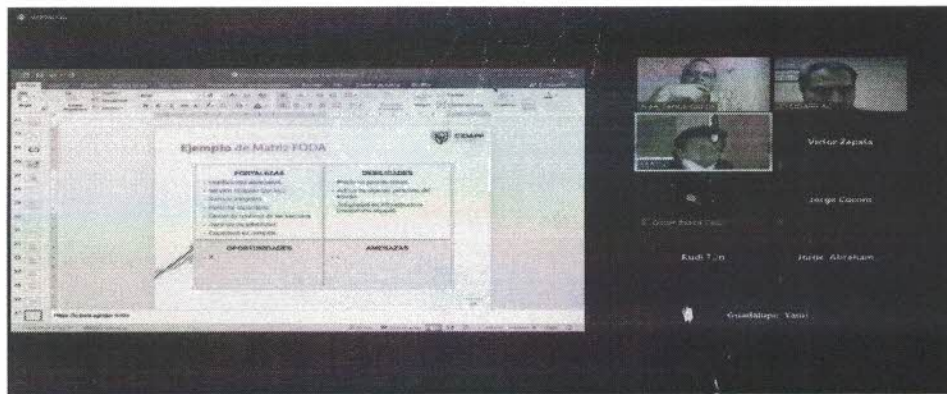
Ejemplo de Matriz FODA

CDAPP

| FORTALEZAS | DEBILIDADES |
|---|---|
| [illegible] | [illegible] |
| OPORTUNIDADES | AMENAZAS |
| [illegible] | |

Haga clic para agregar notas

Victor Zapata

Jorge Cocom

Rudi T...n

Jorge Abraham

Guadalupe Yanri